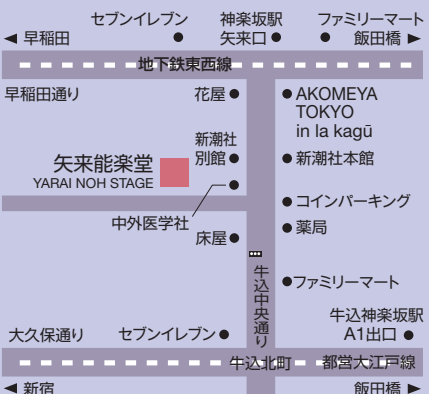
◀ 早稲田
セブンイレブン ●
神楽坂駅 矢来口 ●
ファミリーマート ●
飯田橋 ▶
地下鉄東西線
早稲田通り
花屋 ●
● AKOMEYA TOKYO in la kagū
新潮社 別館 ●
● 新潮社本館
矢来能楽堂
YARAI NOH STAGE
●
● コインパーキング
中外医学社
床屋 ●
● 薬局
牛込中央通り
● ファミリーマート
牛込神楽坂駅 A1出口 ●
大久保通り
セブンイレブン ●
牛込北町
都営大江戸線
◀ 新宿
飯田橋 ▶